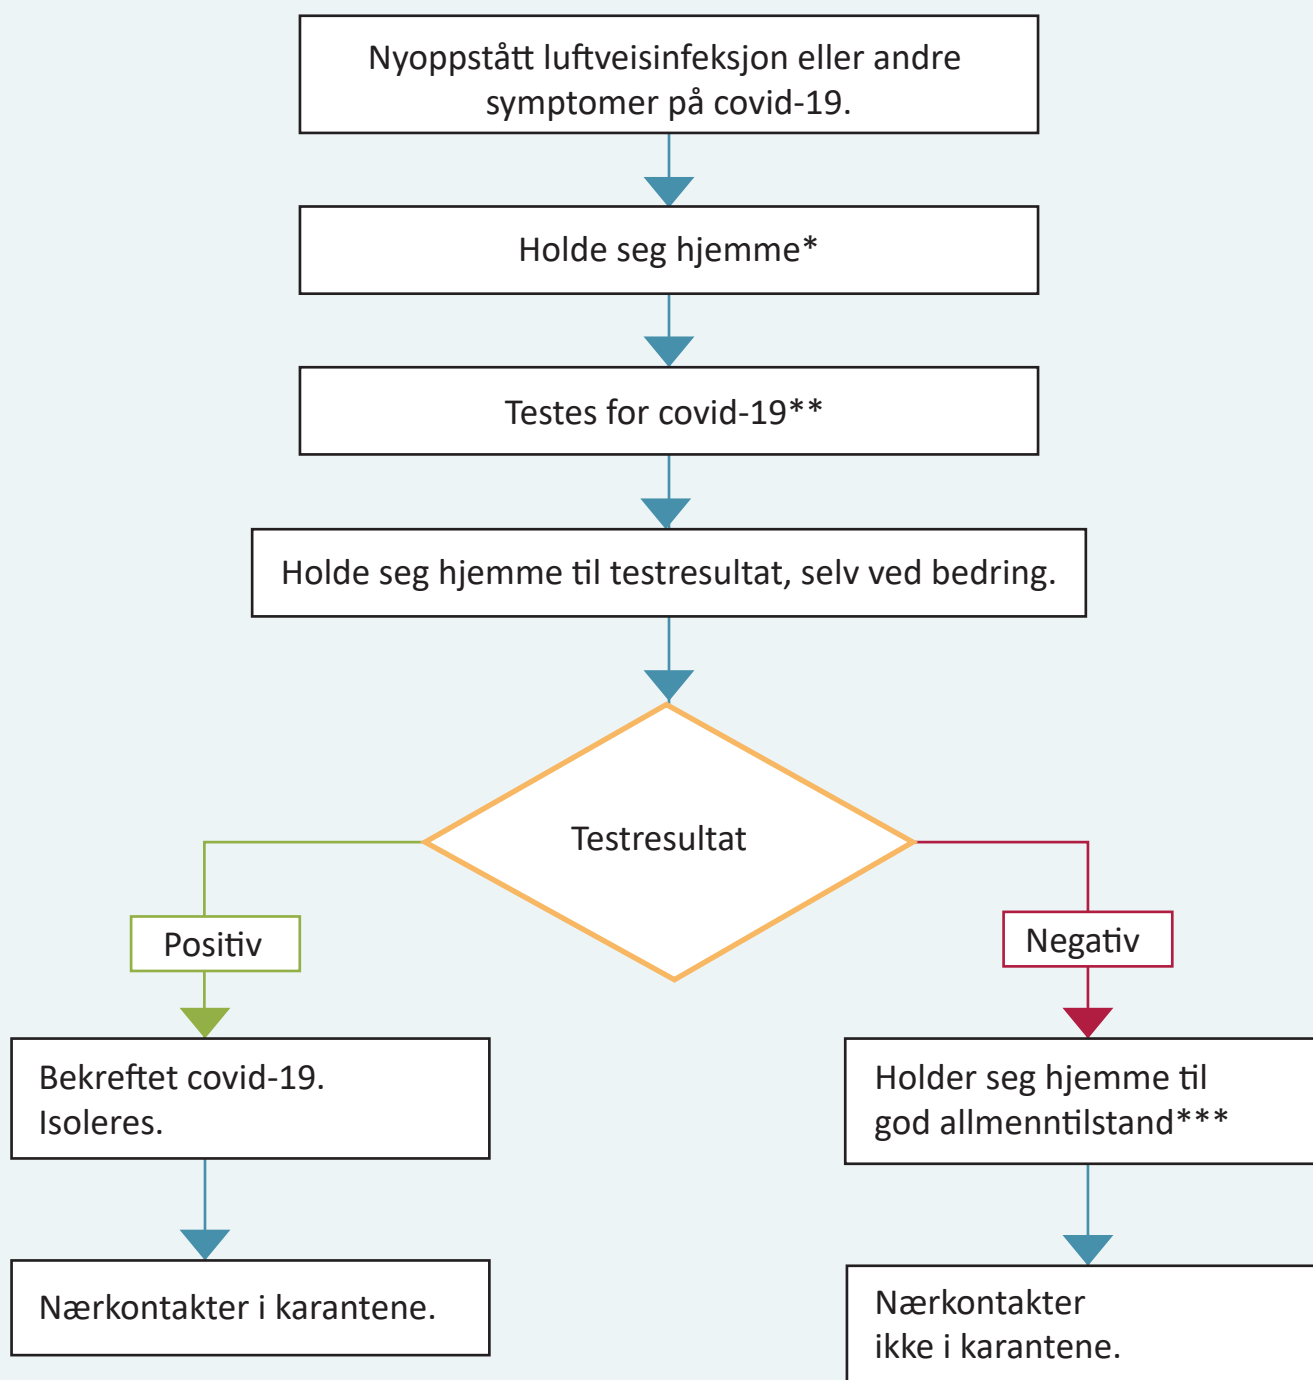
Nyoppstått luftveisinfeksjon eller andre symptomer på covid-19.

Holde seg hjemme*

Testes for covid-19**

Holde seg hjemme til testresultat, selv ved bedring.

Testresultat

Positiv

Negativ

Bekreftet covid-19.
Isoleres.

Holder seg hjemme til god allmenntilstand***

Nærkontakter i karantene.

Nærkontakter ikke i karantene.